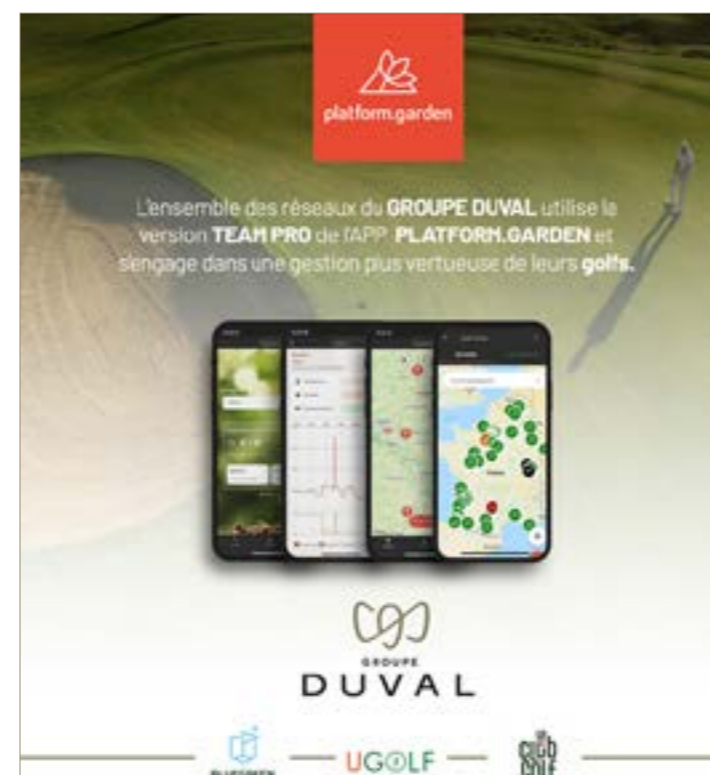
platform.garden

L'ensemble des réseaux du GROUPE DUVAL utilise la version TEAM PRO de l'APP PLATFORM.GARDEN et s'engage dans une gestion plus vertueuse de leurs golfs.

GROUPE
DUVAL

BLUEGREEN

UGOLF

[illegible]